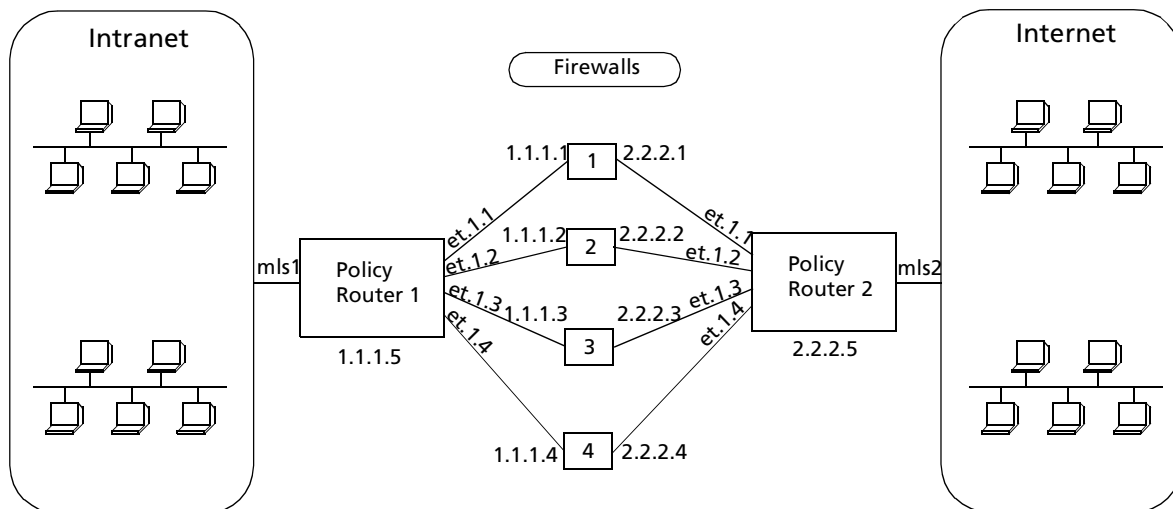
Intranet

Firewalls

Internet

1.1.1.1

1

2.2.2.1

et.1.1

1.1.1.2

2

2.2.2.2

et.1.1

mls1

Policy Router 1

et.1.2

et.1.2

Policy Router 2

mls2

et.1.3

1.1.1.3

2.2.2.3

et.1.3

3

et.1.4

et.1.4

1.1.1.5

2.2.2.5

1.1.1.4

4

2.2.2.4